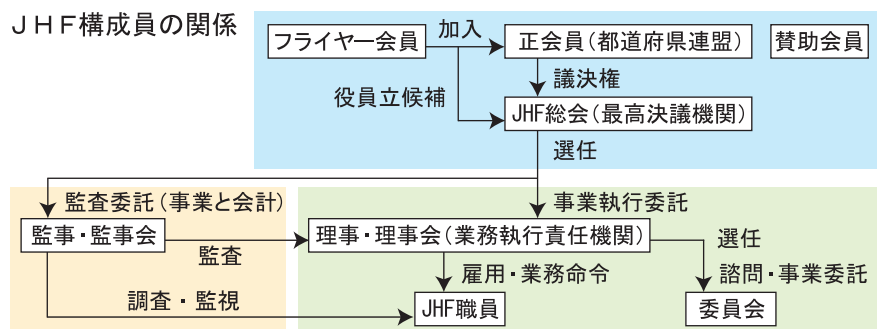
ＪＨＦ構成員の関係

フライヤー会員

加入

正会員（都道府県連盟）

賛助会員

議決権

役員立候補

JHF総会（最高決議機関）

選任

監査委託（事業と会計）

事業執行委託

監事・監事会

監査

理事・理事会（業務執行責任機関）

選任

雇用・業務命令

諮問・事業委託

調査・監視

JHF職員

委員会